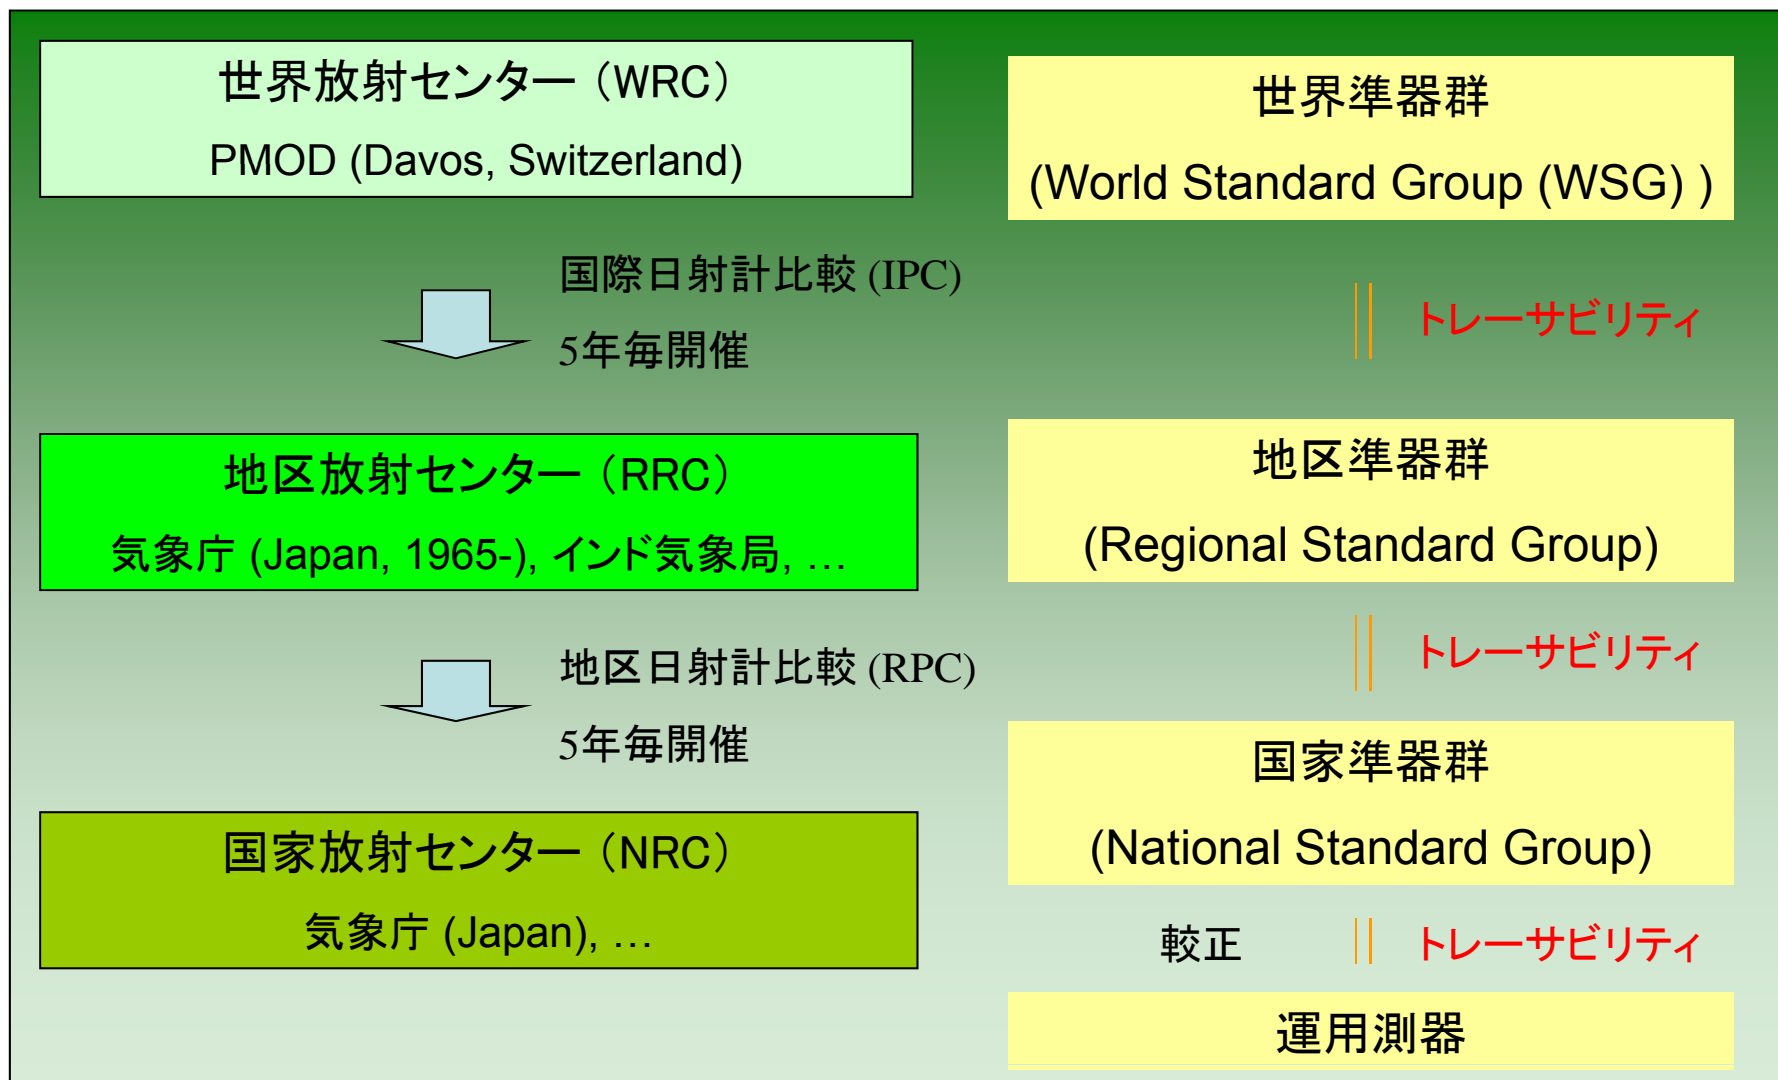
世界放射センター（WRC）

PMOD (Davos, Switzerland)

世界準器群

(World Standard Group (WSG) )

国際日射計比較 (IPC)

5年毎開催

トレーサビリティ

地区放射センター（RRC）

気象庁 (Japan, 1965-), インド気象局, …

地区準器群

(Regional Standard Group)

地区日射計比較 (RPC)

5年毎開催

トレーサビリティ

国家準器群

(National Standard Group)

国家放射センター（NRC）

気象庁 (Japan), …

較正

トレーサビリティ

運用測器